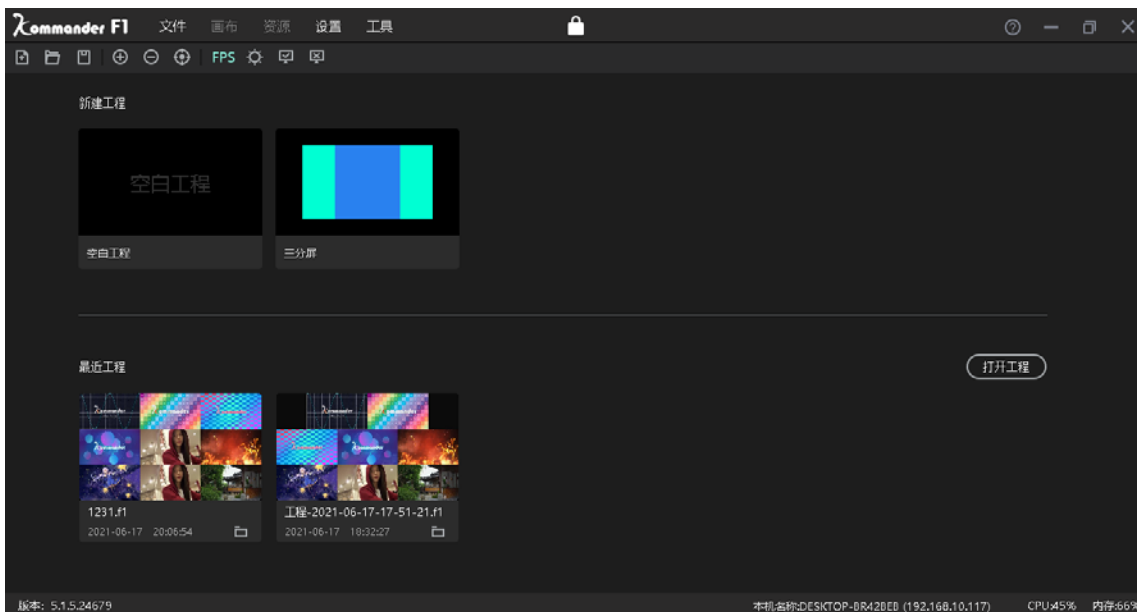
λommander F1 文件 画布 资源 设置 工具

FPS

新建工程

空白工程

空白工程

三分屏

最近工程

打开工程

1231.f1
2021-06-17 20:06:54

工程-2021-06-17-17-51-21.f1
2021-06-17 18:32:27

版本: 5.1.5.24679

本机名称:DESKTOP-BR428EB (192.168.10.117) CPU:45% 内存:669